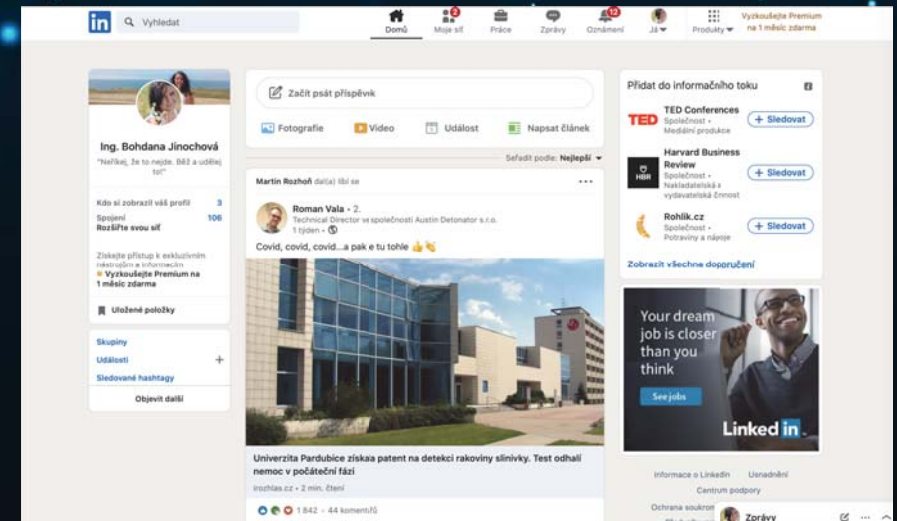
in Vyhledat
Domů 2 Moje síť Práce Zprávy 12 Oznámení Já Produkty Vyzkoušejte Premium na 1 měsíc zdarma

Ing. Bohdana Jinochová
"Neříkej, že to nejde. Běž a udělej to!"

Kdo si zobrazil váš profil 3
Spojení Rozšiřte svou síť 106

Získejte přístup k exkluzivním nástrojům a informacím
Vyzkoušejte Premium na 1 měsíc zdarma

Uložené položky

Skupiny
Události +
Sledované hashtagy
Objevit další

Začít psát příspěvek
Fotografie Video Událost Napsat článek

Seřadit podle: Nejlepší

Martin Rozhoň dal(a) líbí se

Roman Vala • 2.
Technical Director ve společnosti Austin Detonator s.r.o.
1 týden •

Covid, covid, covid...a pak e tu tohle 👍👏

Univerzita Pardubice získala patent na detekci rakoviny slinivky. Test odhalí nemoc v počáteční fázi
irozhlas.cz • 2 min. čtení

1 842 • 44 komentářů

Přidat do informačního toku
TED TED Conferences Společnost • Mediální produkce + Sledovat
HBR Harvard Business Review Společnost • Nakladatelská a vydavatelská činnost + Sledovat
Rohlik.cz Společnost • Potraviny a nápoje + Sledovat
Zobrazit všechna doporučení

Your dream job is closer than you think
See jobs
Linked in

Informace o LinkedIn Usnadnění
Centrum podpory
Ochrana soukromí
Zprávy